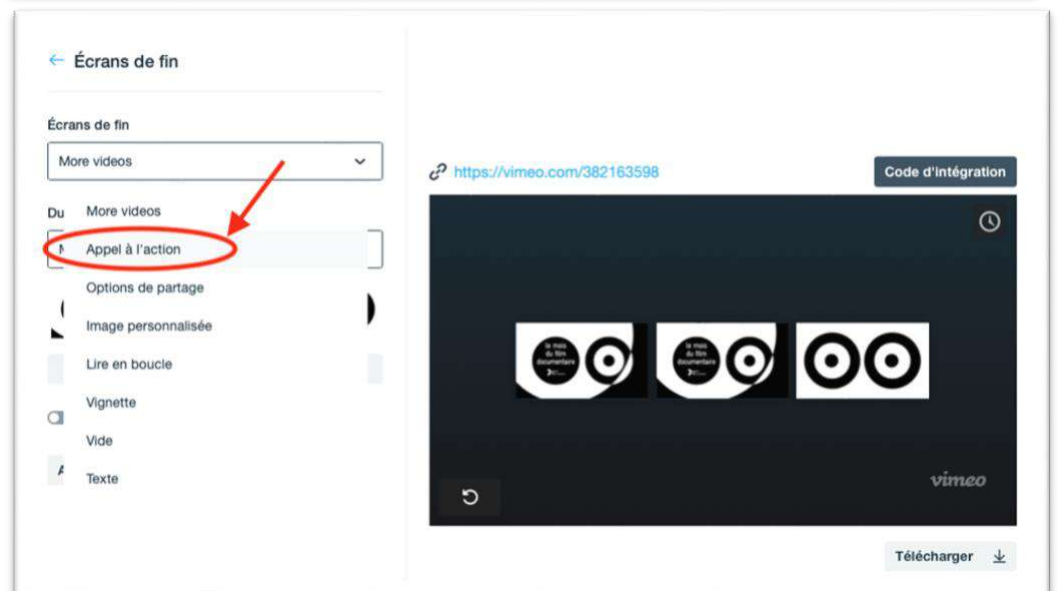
← Écrans de fin

Écrans de fin

More videos

Du

More videos

Appel à l'action

Options de partage

Image personnalisée

Lire en boucle

Vignette

Vide

Texte

https://vimeo.com/382163598

Code d'intégration

le mois du film documentaire

le mois du film documentaire

vimeo

Télécharger